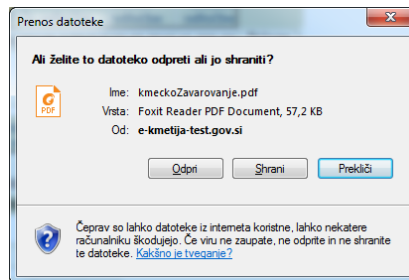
Prenos datoteke

Ali želite to datoteko odpreti ali jo shraniti?

PDF

Ime: kmeckoZavarovanje.pdf

Vrsta: Foxit Reader PDF Document, 57,2 KB

Od: e-kmetija-test.gov.si

Odpri

Shrani

Prekliči

Čeprav so lahko datoteke iz interneta koristne, lahko nekatere računalniku škodujejo. Če viru ne zaupate, ne odprite in ne shranite te datoteke. Kakšno je tveganje?